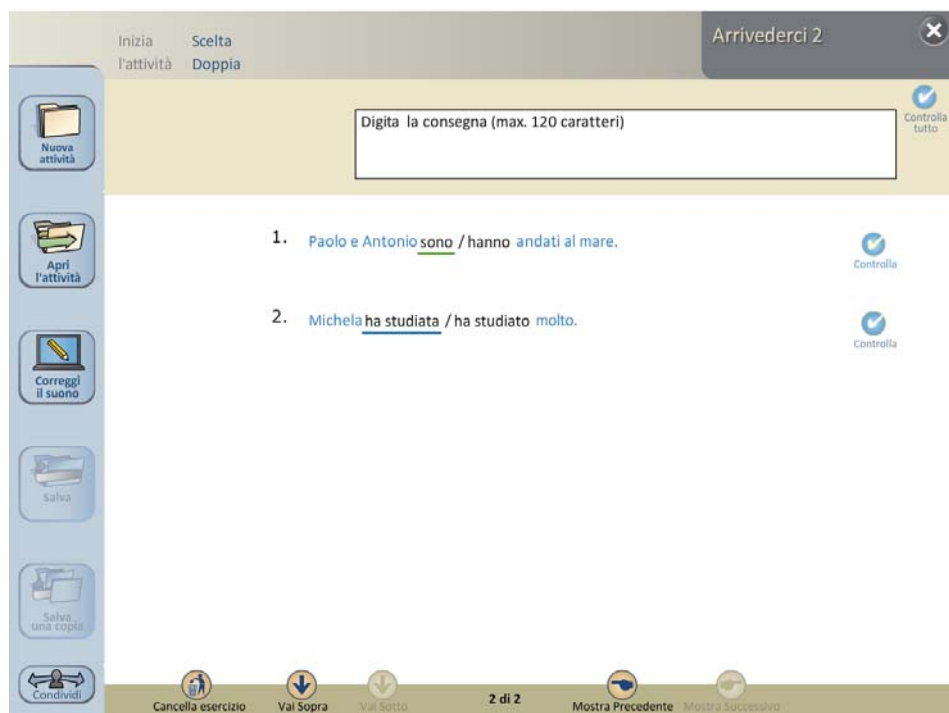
Inizia l'attività Scelta Doppia

Arrivederci 2

Digita la consegna (max. 120 caratteri)

Controlla tutto

Nuova attività

Apri l'attività

Correggi il suono

Salva

Salva una copia

Condividi

1. Paolo e Antonio sono / hanno andati al mare.

Controlla

2. Michela ha studiata / ha studiato molto.

Controlla

Cancella esercizio

Vai Sopra

Vai Sotto

2 di 2

Mostra Precedente

Mostra Successivo